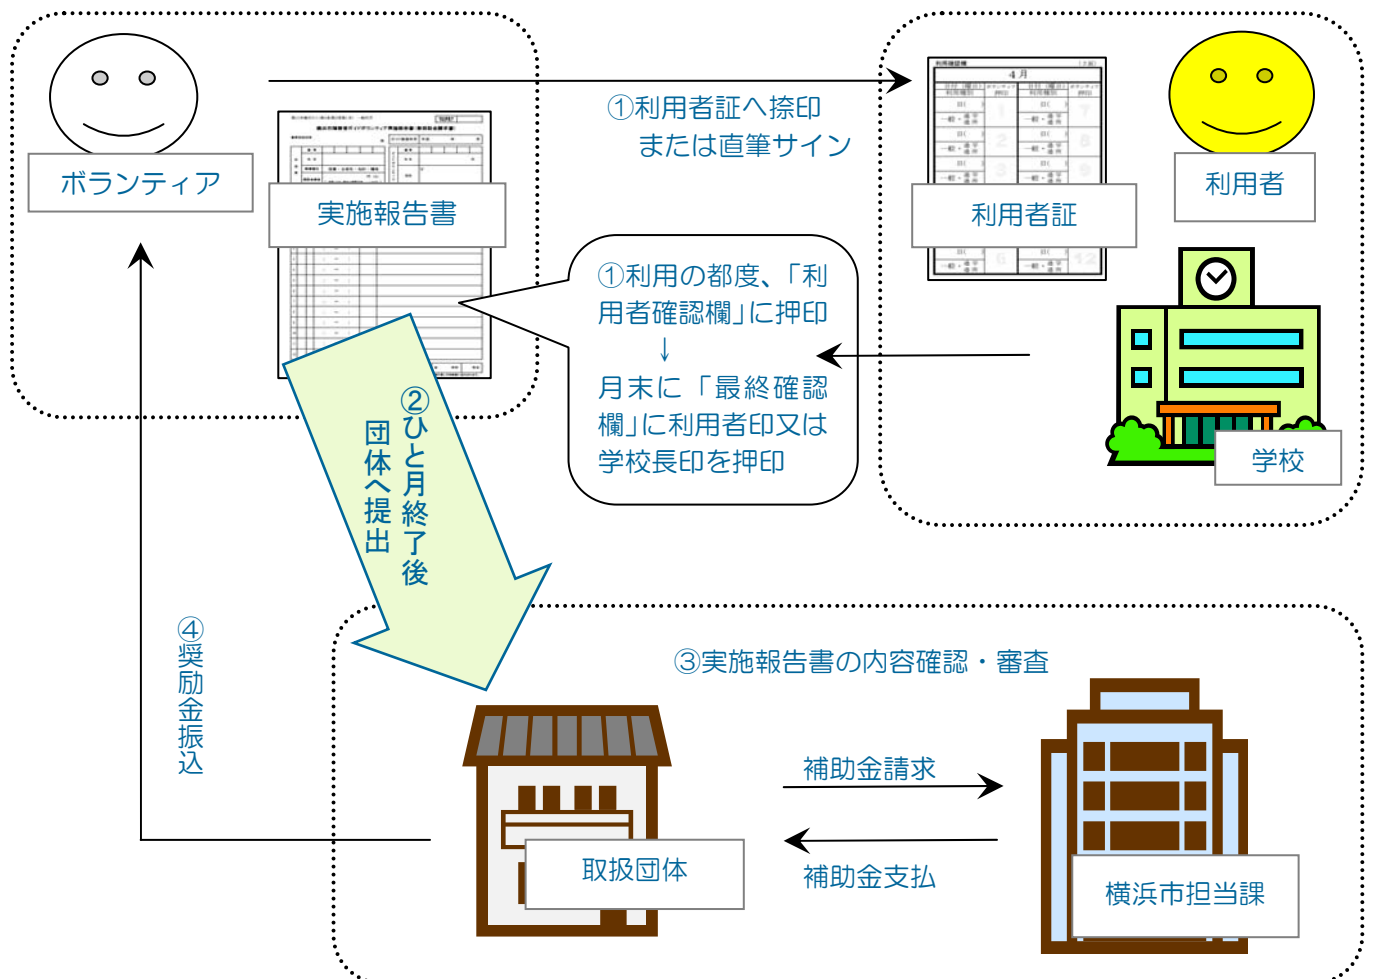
ボランティア

実施報告書

①利用者証へ捺印
または直筆サイン

利用者証

利用者

①利用の都度、「利用者確認欄」に押印
↓
月末に「最終確認欄」に利用者印又は学校長印を押印

学校

②ひと月終了後
団体へ提出

④奨励金振込

③実施報告書の内容確認・審査

補助金請求

補助金支払

取扱団体

横浜市担当課